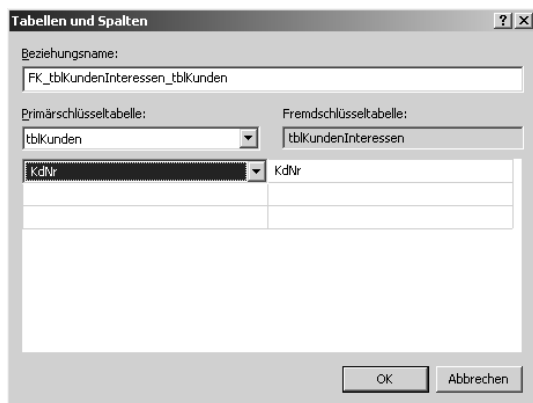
Tabellen und Spalten

?

X

Beziehungsname:

FK_tblKundenInteressen_tblKunden

Primärschlüsseltabelle:

tblKunden

Fremdschlüsseltabelle:

tblKundenInteressen

| KdNr | KdNr |
|---|---|
| | |
| | |

OK

Abbrechen